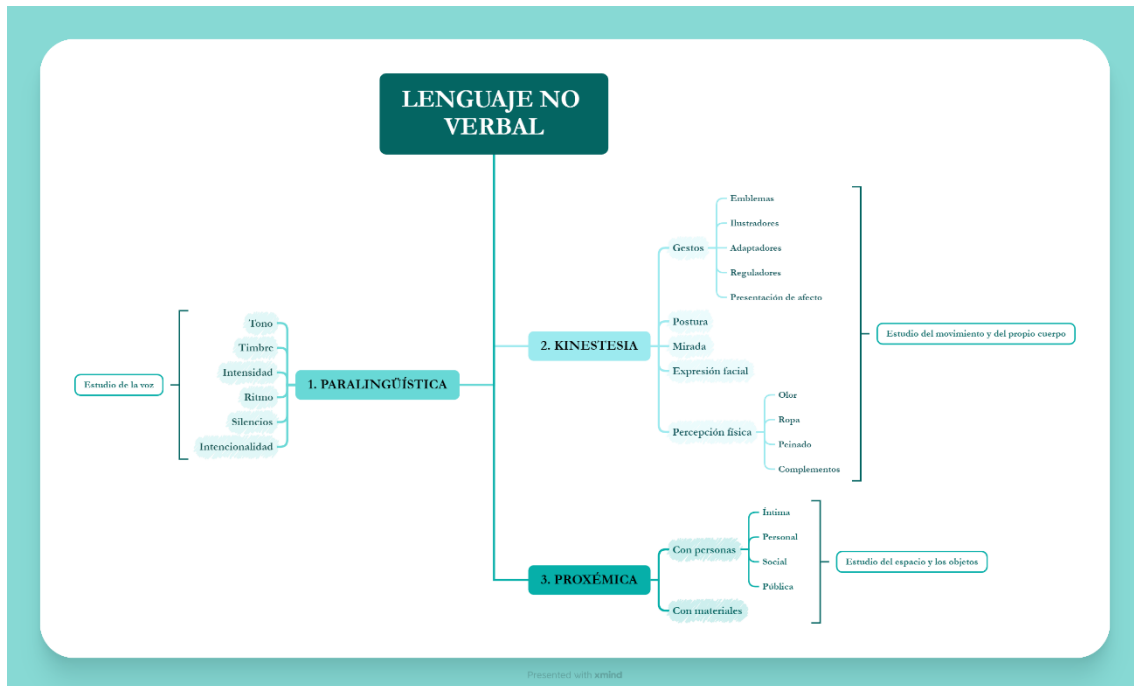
LENGUAJE NO VERBAL

Estudio de la voz

1. PARALINGÜÍSTICA

Tono
Timbre
Intensidad
Ritmo
Silencios
Intencionalidad

2. KINESTESIA

Gestos
Emblemas
Ilustradores
Adaptadores
Reguladores
Presentación de afecto

Postura
Mirada
Expresión facial

Percepción física
Olor
Ropa
Peinado
Complementos

Estudio del movimiento y del propio cuerpo

3. PROXÉMICA

Con personas
Íntima
Personal
Social
Pública

Con materiales

Estudio del espacio y los objetos

Presented with xmind